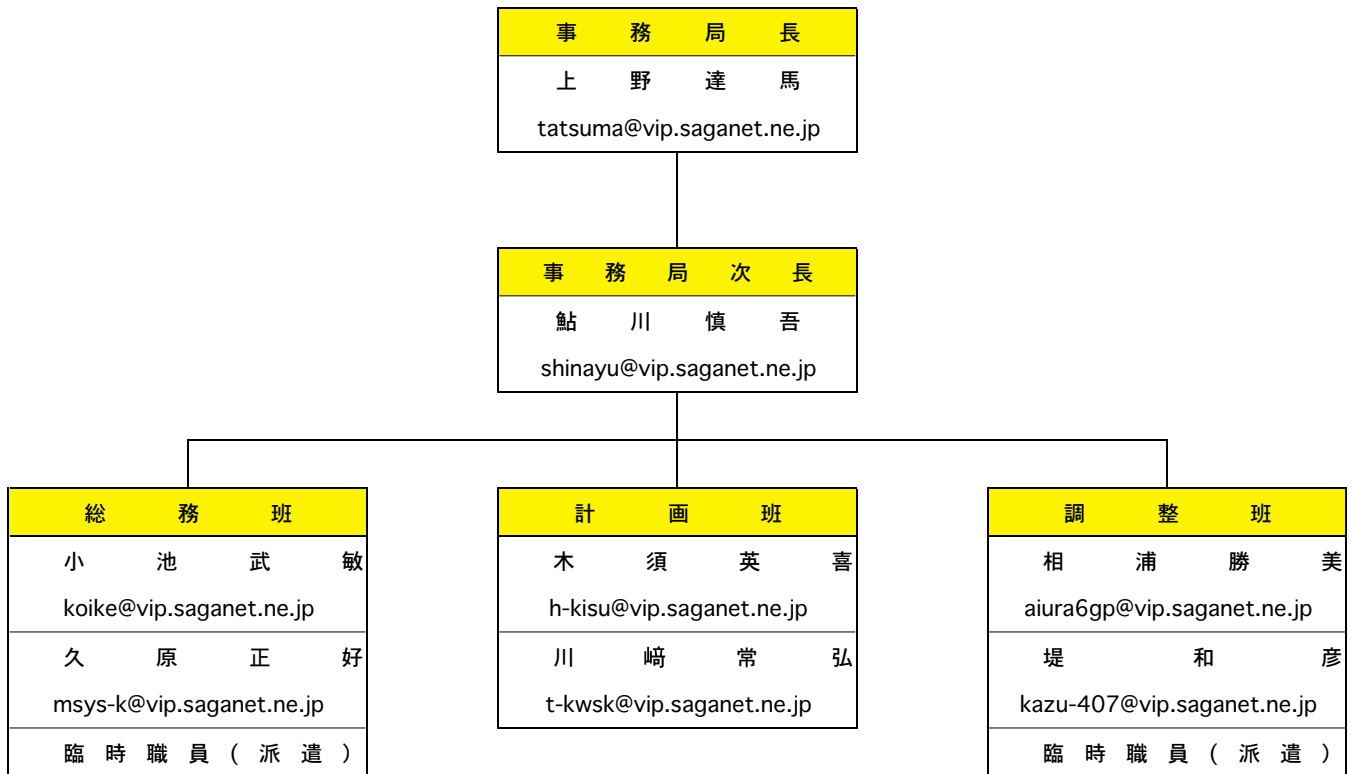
事務局長
上野達馬
tatsuma@vip.saganet.ne.jp

事務局次長
鮎川慎吾
shinayu@vip.saganet.ne.jp

総務班
小池武敏
koike@vip.saganet.ne.jp
久原正好
msys-k@vip.saganet.ne.jp
臨時職員（派遣）

計画班
木須英喜
h-kisu@vip.saganet.ne.jp
川﨑常弘
t-kwsk@vip.saganet.ne.jp

調整班
相浦勝美
aiura6gp@vip.saganet.ne.jp
堤和彦
kazu-407@vip.saganet.ne.jp
臨時職員（派遣）